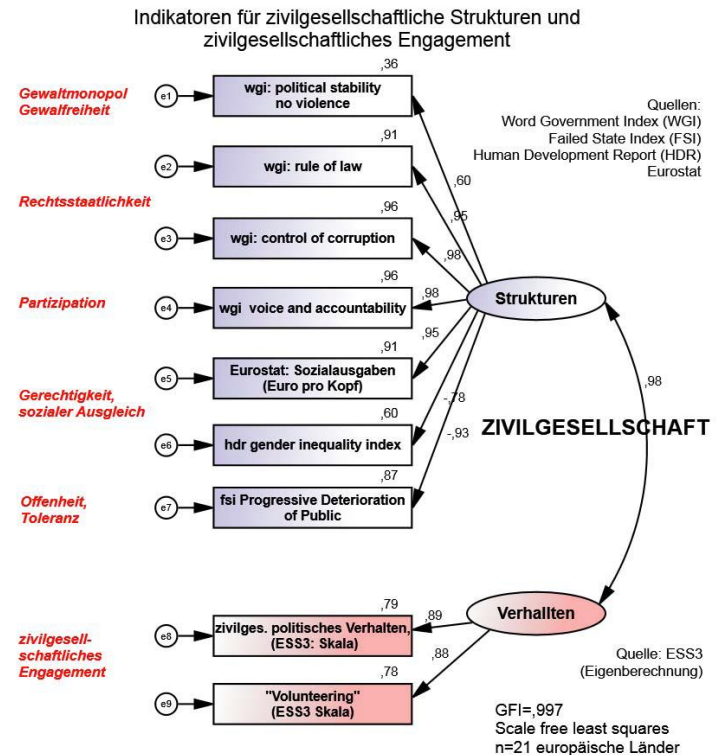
Indikatoren für zivilgesellschaftliche Strukturen und zivilgesellschaftliches Engagement

Gewaltmonopol Gewalfreiheit

Rechtsstaatlichkeit

Partizipation

Gerechtigkeit, sozialer Ausgleich

Offenheit, Toleranz

zivilgesellschaftliches Engagement

e1
,36
wgi: political stability no violence

e2
,91
wgi: rule of law

e3
,96
wgi: control of corruption

e4
,96
wgi voice and accountability

e5
,91
Eurostat: Sozialausgaben (Euro pro Kopf)

e6
,60
hdr gender inequality index

e7
,87
fsi Progressive Deterioration of Public

e8
,79
zivilges. politisches Verhalten, (ESS3: Skala)

e9
,78
"Volunteering" (ESS3 Skala)

,60
,95
,98
,98
,95
-,78
-,93

Strukturen

,98

ZIVILGESELLSCHAFT

,89
,88

Verhalten

Quellen:
Word Government Index (WGI)
Failed State Index (FSI)
Human Development Report (HDR)
Eurostat

Quelle: ESS3 (Eigenberechnung)

GFI=,997
Scale free least squares
n=21 europäische Länder